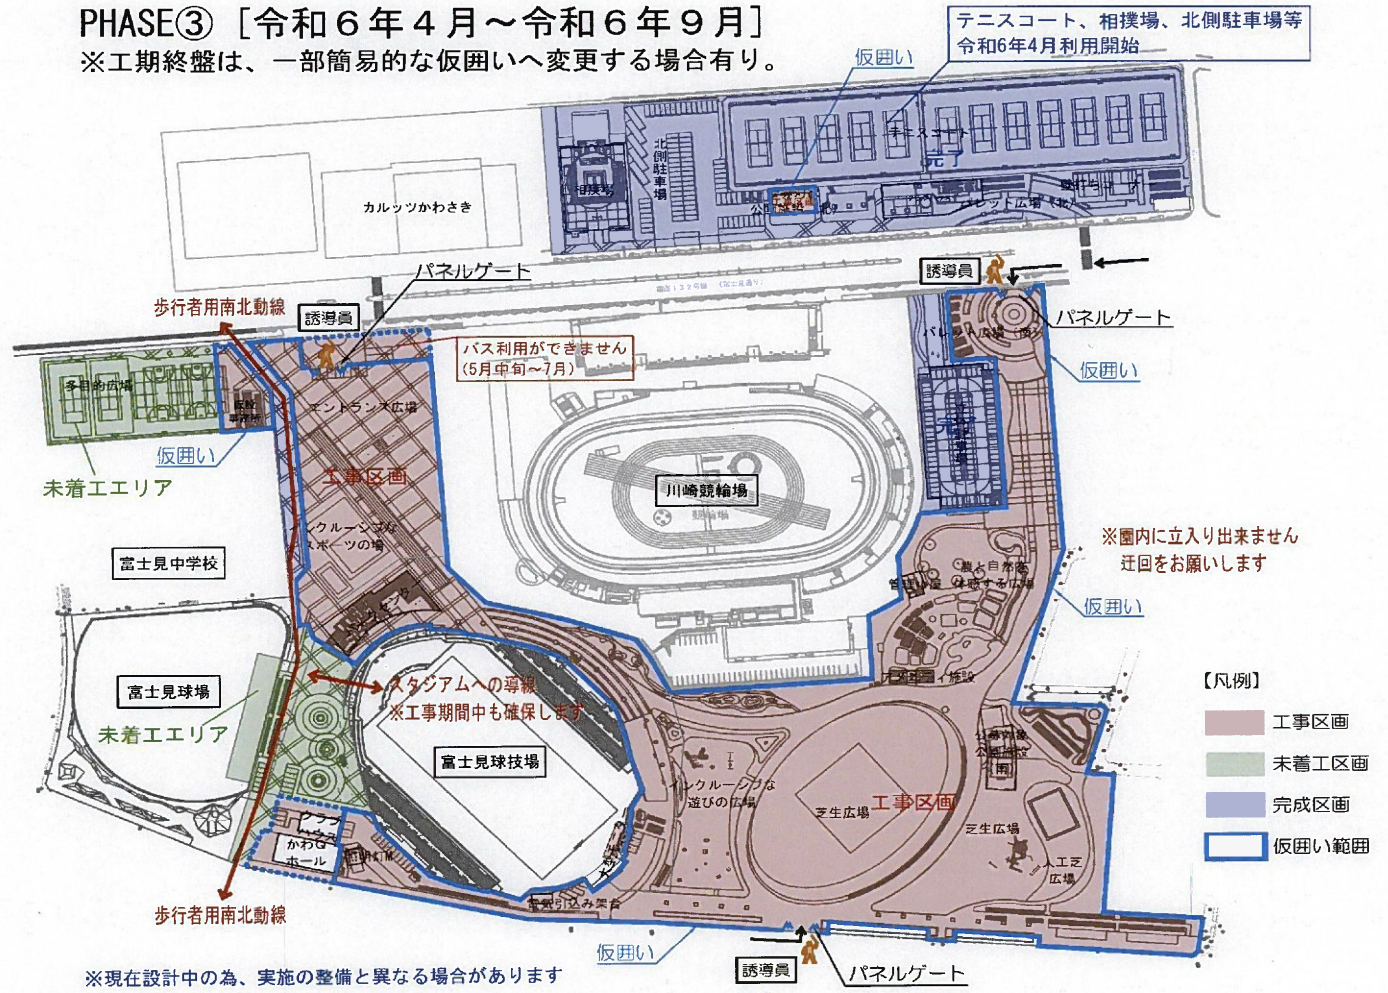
PHASE③ ［令和６年４月～令和６年９月］
※工期終盤は、一部簡易的な仮囲いへ変更する場合有り。

テニスコート、相撲場、北側駐車場等
令和6年4月利用開始

仮囲い

北側駐車場
相撲場
テニスコート
完了
カルッツかわさき

パネルゲート
誘導員
歩行者用南北動線
誘導員
パネルゲート
バス利用ができません
（5月中旬～7月）
仮囲い
多目的広場
エントランス広場
工事区画
仮囲い
未着エリア
川崎競輪場
完了
インクルーシブなスポーツの場
※園内に立入り出来ません
迂回をお願いします
富士見中学校
仮囲い
富士見球場
未着エリア
スタジアムへの導線
※工事期間中も確保します
富士見球技場
インクルーシブな遊びの広場
芝生広場
工事区画
芝生広場
人工芝広場
【凡例】
工事区画
未着工区画
完成区画
仮囲い範囲
かわさきホール
歩行者用南北動線
仮囲い
誘導員
パネルゲート
※現在設計中の為、実施の整備と異なる場合があります